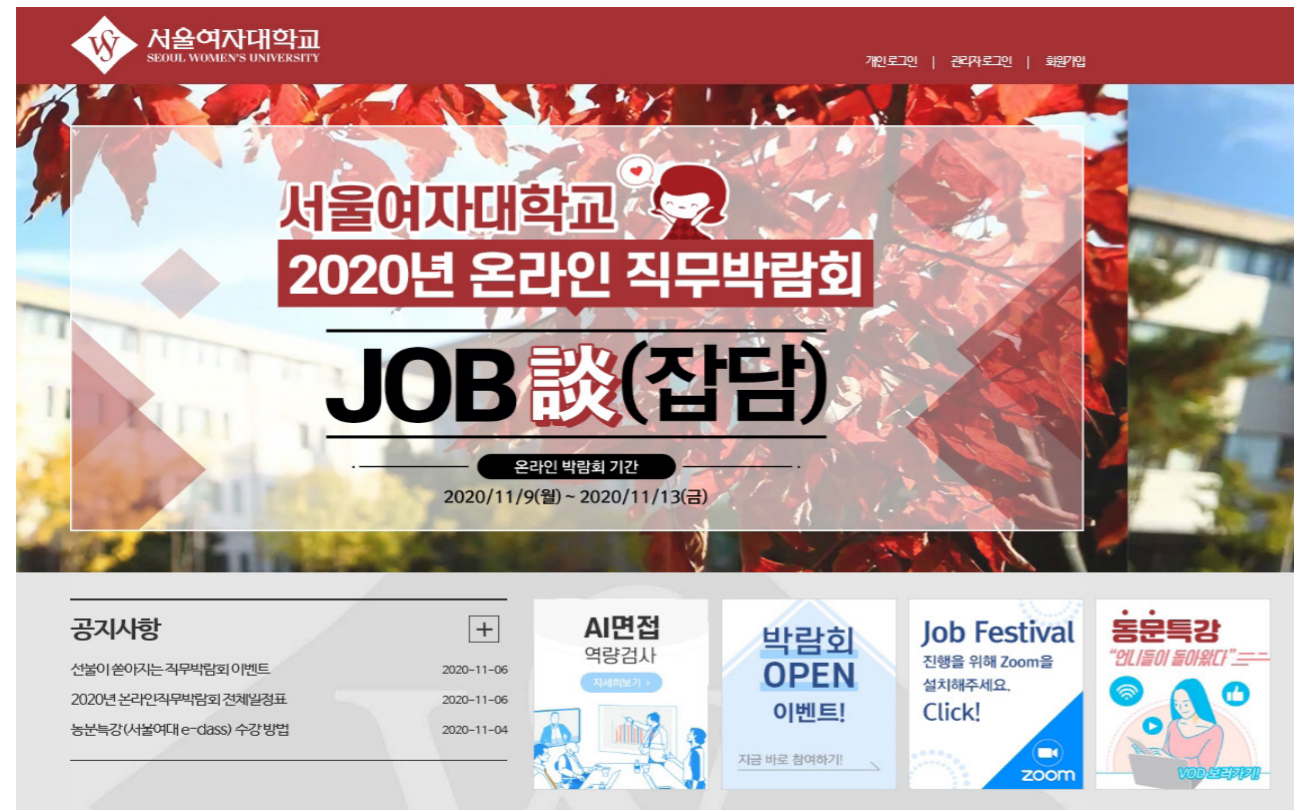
서울여자대학교
SEOUL WOMEN'S UNIVERSITY

개인로그인 | 관리자로그인 | 회원가입

서울여자대학교
2020년 온라인 직무박람회
JOB 談(잡담)
온라인 박람회 기간
2020/11/9(월) ~ 2020/11/13(금)

공지사항 +
선불이 쏟아지는 직무박람회 이벤트 2020-11-06
2020년 온라인직무박람회 전체일정표 2020-11-06
농분특강(서울여대 e-class) 수강 방법 2020-11-04

AI면접
역량검사
자세히보기 >

박람회
OPEN
이벤트!
지금 바로 참여하기!

Job Festival
진행을 위해 Zoom을 설치해주세요.
Click!
zoom

동문특강
"언니들이 돌아왔다"
VOD 보러가기!